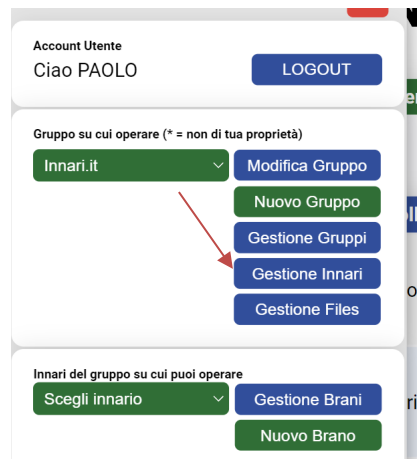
Account Utente

Ciao PAOLO

LOGOUT

Gruppo su cui operare (* = non di tua proprietà)

Innari.it

Modifica Gruppo

Nuovo Gruppo

Gestione Gruppi

Gestione Innari

Gestione Files

Innari del gruppo su cui puoi operare

Scegli innario

Gestione Brani

Nuovo Brano